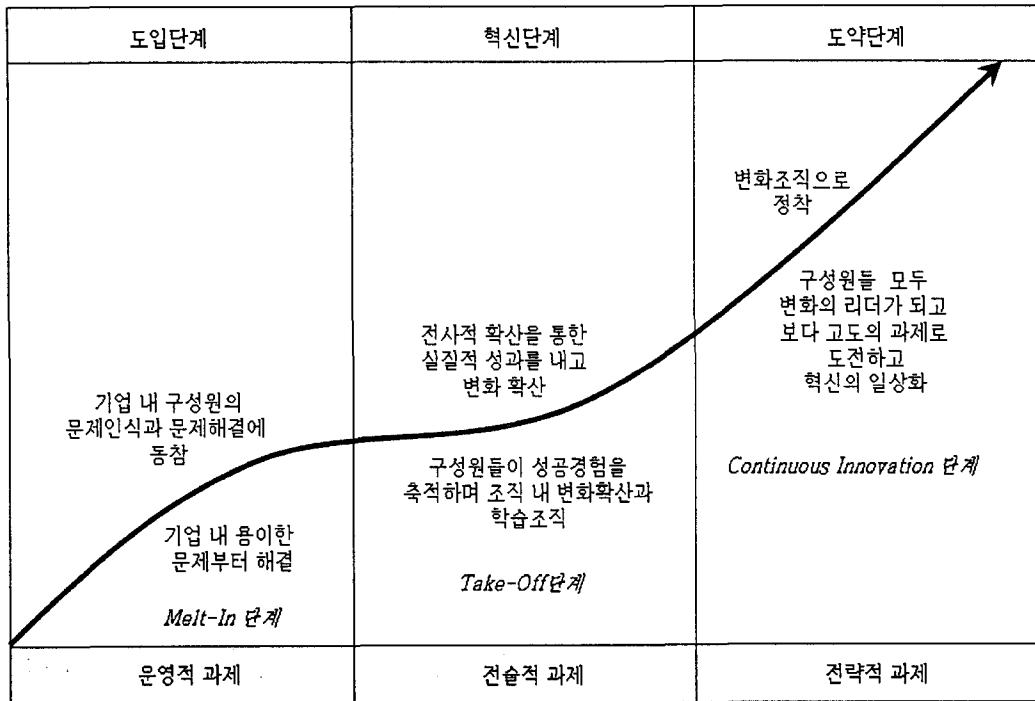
| 도입단계 | 혁신단계 | 도약단계 |
|---|---|---|
| 기업 내 구성원의 문제인식과 문제해결에 동참<br><br>기업 내 용이한 문제부터 해결<br><br>*Melt-In 단계* | 전사적 확산을 통한 실질적 성과를 내고 변화 확산<br><br>구성원들이 성공경험을 축적하며 조직 내 변화확산과 학습조직<br><br>*Take-Off단계* | 변화조직으로 정착<br><br>구성원들 모두 변화의 리더가 되고 보다 고도의 과제로 도전하고 혁신의 일상화<br><br>*Continuous Innovation 단계* |
| 운영적 과제 | 전술적 과제 | 전략적 과제 |